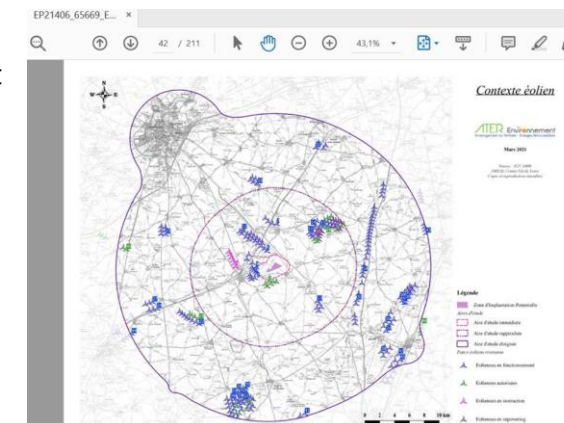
EP21406_65669_E... ×

42 / 211

43,1%

Contexte éolien

ATER Environnement

Mars 2021

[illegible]

Légende

Zone d'Implantation Potentielle

Aires d'étude

Aire d'étude immédiate

Aire d'étude rapprochée

Aire d'étude éloignée

Parcs éoliens recensés

Eoliennes en fonctionnement

Eoliennes autorisées

Eoliennes en instruction

Eoliennes en repowering

0 2 4 6 8 10 km